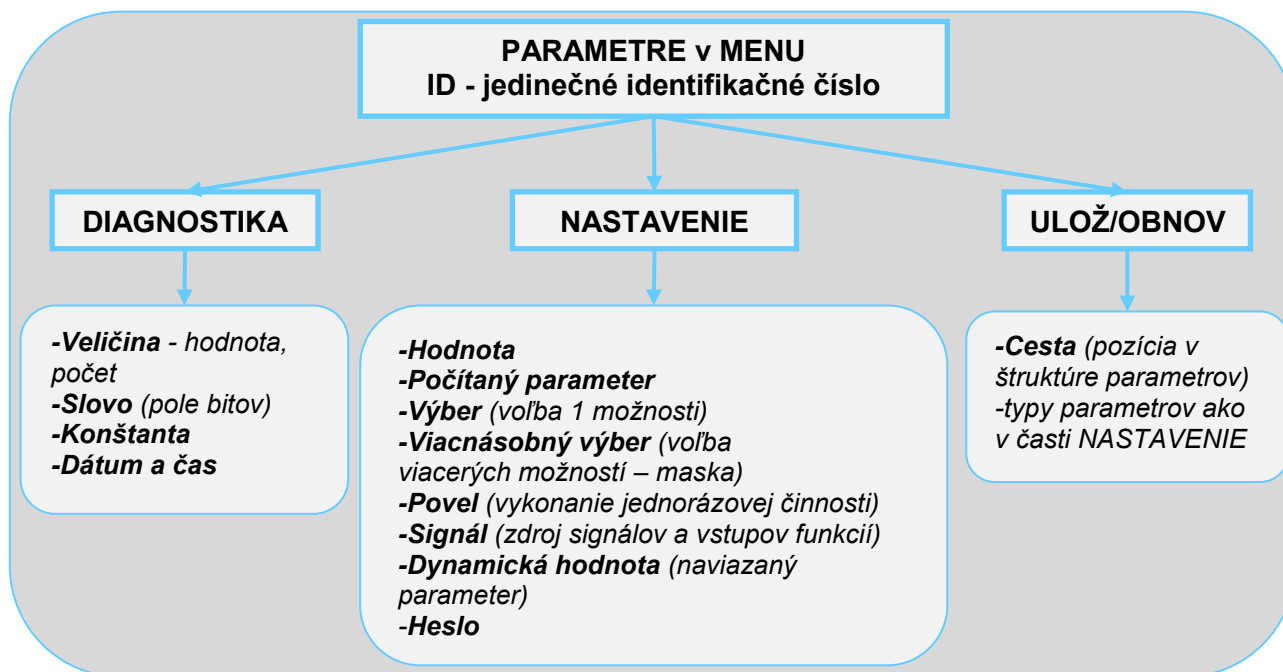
PARAMETRE v MENU
ID - jedinečné identifikačné číslo

DIAGNOSTIKA

NASTAVENIE

ULOŽ/OBNOV

-Veličina - hodnota, počet
-Slovo (pole bitov)
-Konštanta
-Dátum a čas

-Hodnota
-Počítaný parameter
-Výber (voľba 1 možnosti)
-Viacnásobný výber (voľba viacerých možností – maska)
-Povel (vykonanie jednorázovej činnosti)
-Signál (zdroj signálov a vstupov funkcií)
-Dynamická hodnota (naviazaný parameter)
-Heslo

-Cesta (pozícia v štruktúre parametrov)
-typy parametrov ako v časti NASTAVENIE